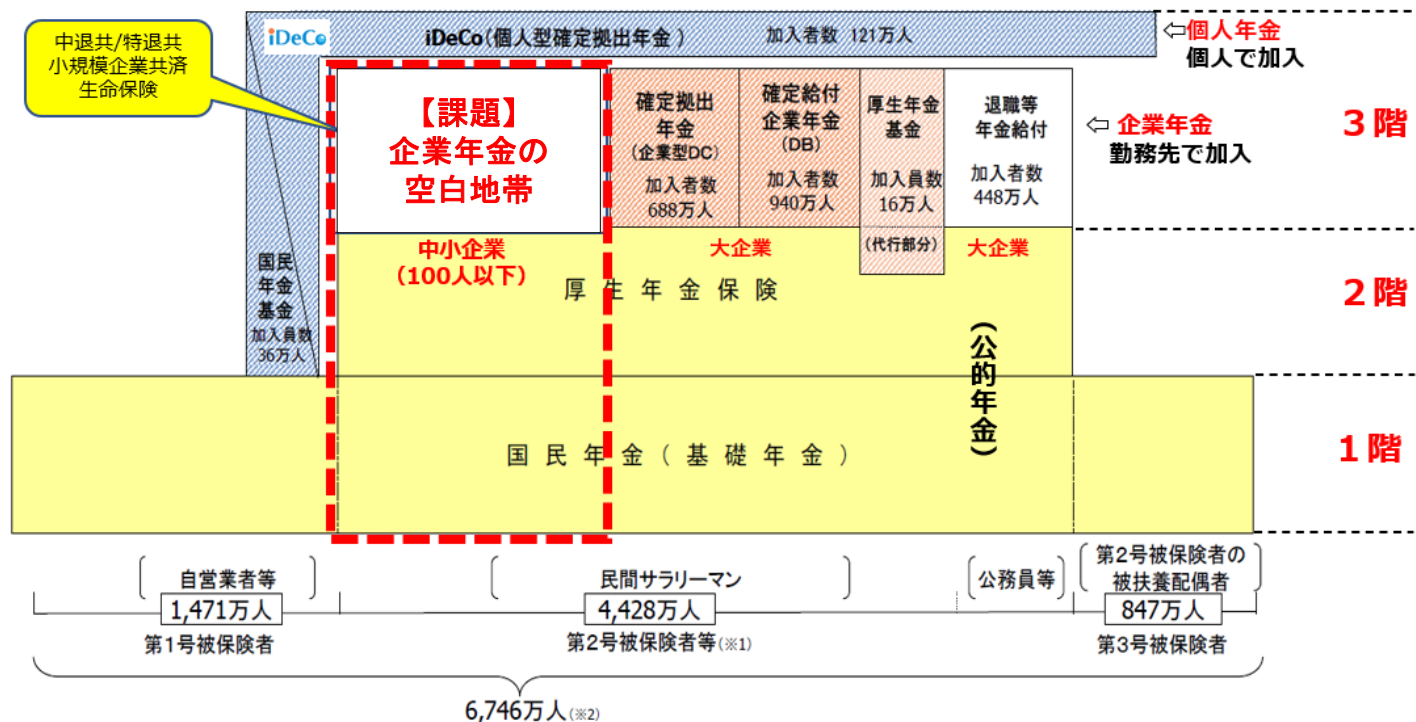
中退共/特退共
小規模企業共済
生命保険

iDeCo

iDeCo（個人型確定拠出年金） 加入者数 121万人

⇦個人年金
個人で加入

【課題】
企業年金の
空白地帯

確定拠出年金（企業型DC）
加入者数
688万人

確定給付企業年金（DB）
加入者数
940万人

厚生年金基金
加入員数
16万人

退職等年金給付
加入者数
448万人

⇦ 企業年金
勤務先で加入

3階

国民年金基金
加入員数
36万人

中小企業
（100人以下）

大企業

（代行部分）

大企業

厚生年金保険

2階

（公的年金）

国民年金（基礎年金）

1階

自営業者等
1,471万人
第1号被保険者

民間サラリーマン
4,428万人
第2号被保険者等（※1）

公務員等

第2号被保険者の被扶養配偶者
847万人
第3号被保険者

6,746万人（※2）